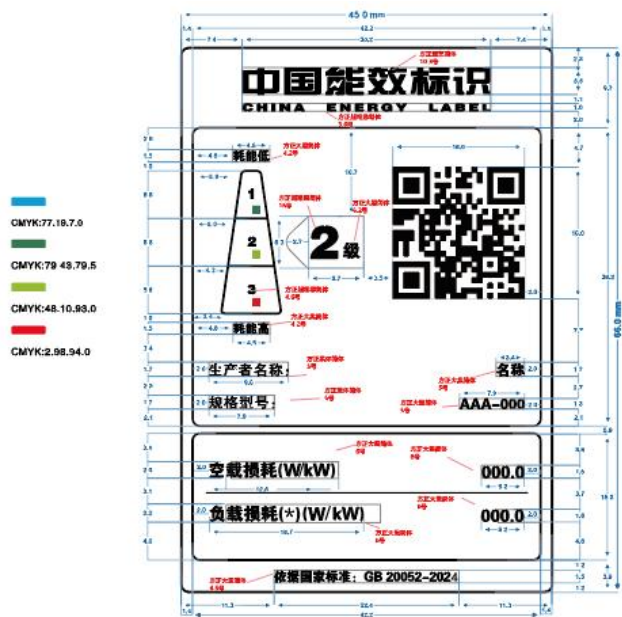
45.0 mm

42.2

7.4

30.2

7.4

方正黑体简体 10.5号

中国能效标识

CHINA ENERGY LABEL

方正超粗黑简体 3.8号

耗能低

方正大黑简体 4.2号

1

2

3

2级

方正大黑简体 16号

方正超粗黑简体 4.9号

耗能高

方正大黑简体 4.2号

CMYK:77.19.7.0

CMYK:79 43.79.5

CMYK:48.10.93.0

CMYK:2.98.94.0

生产者名称:

名称

方正黑体简体 5号

方正大黑简体 5号

规格型号:

AAA-000

方正黑体简体 5号

方正黑体简体 5号

空载损耗(W/kW)

000.0

方正大黑简体 5号

方正大黑简体 5号

负载损耗(*)(W/kW)

000.0

方正大黑简体 5号

方正大黑简体 5号

依据国家标准:GB 20052-2024

方正大黑简体 4.5号

11.3

20.4

11.3

45.0

66.0 mm

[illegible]